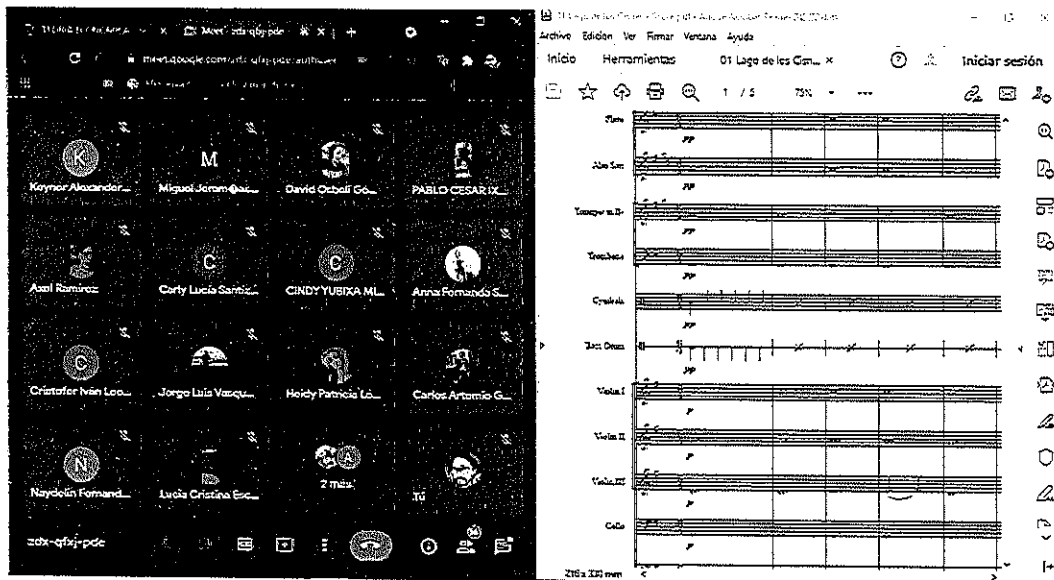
Meet - zdx-qfxj-pde

meet.google.com/zdx-qfxj-pde

K
Keynor Alexander...
M
Miguel Jeremías...
David Ocboli Gó...
PABLO CESAR IX...
Axel Ramírez
C
Carly Lucía Santiz...
C
CINDY YUBIXA ML...
Anna Fernanda S...
C
Cristofer Iván Loo...
Jorge Luis Vasqu...
Heidy Patricia Lo...
Carlos Antonio G...
N
Naydelin Fernand...
Lucia Cristina Esc...
A
2 más
Tú

zdx-qfxj-pde

Archivo Edición Ver Firmar Ventana Ayuda

Inicio Herramientas 01 Lago de los Cisn... ×

Iniciar sesión

1 / 5 75%

Flute
pp
Alto Sax
pp
Trumpet in B♭
pp
Trombone
pp
Cymbals
pp
Bass Drum
pp
Violin I
p
Violin II
p
Violin III
p
Cello
p

216 x 330 mm